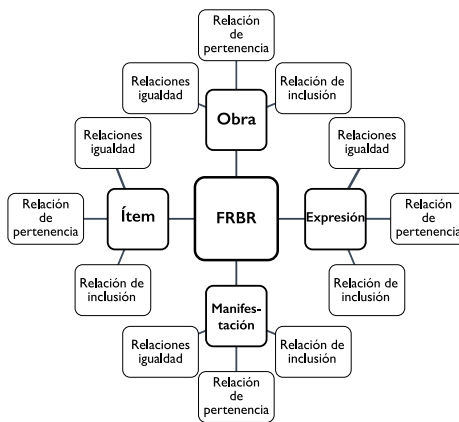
Relación de pertenencia

Relaciones igualdad

Obra

Relación de inclusión

Relaciones igualdad

Relaciones igualdad

Relación de pertenencia

Ítem

FRBR

Expresión

Relación de pertenencia

Relación de inclusión

Relación de inclusión

Manifes-tación

Relaciones igualdad

Relación de inclusión

Relación de pertenencia